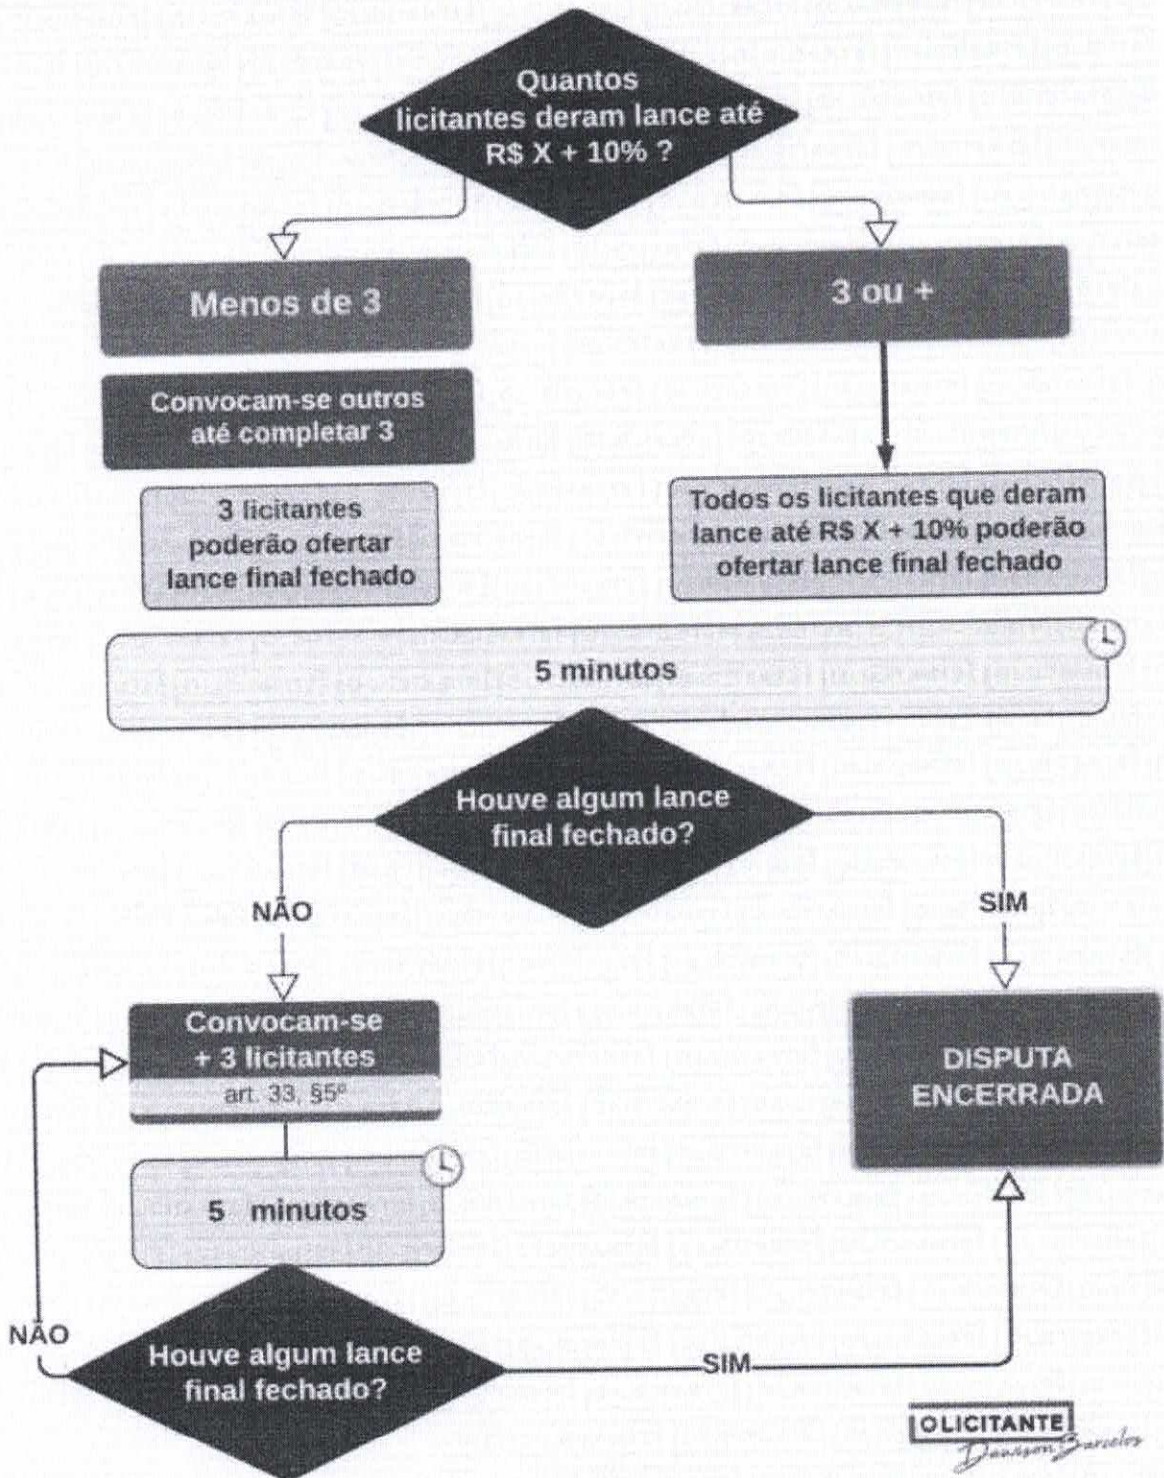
Quantos licitantes deram lance até R$ X + 10% ?

Menos de 3

3 ou +

Convocam-se outros até completar 3

3 licitantes poderão ofertar lance final fechado

Todos os licitantes que deram lance até R$ X + 10% poderão ofertar lance final fechado

5 minutos

Houve algum lance final fechado?

NÃO

SIM

Convocam-se + 3 licitantes
art. 33, §5º

DISPUTA ENCERRADA

5 minutos

NÃO

Houve algum lance final fechado?

SIM

OLICITANTE
Dawison Barcelos